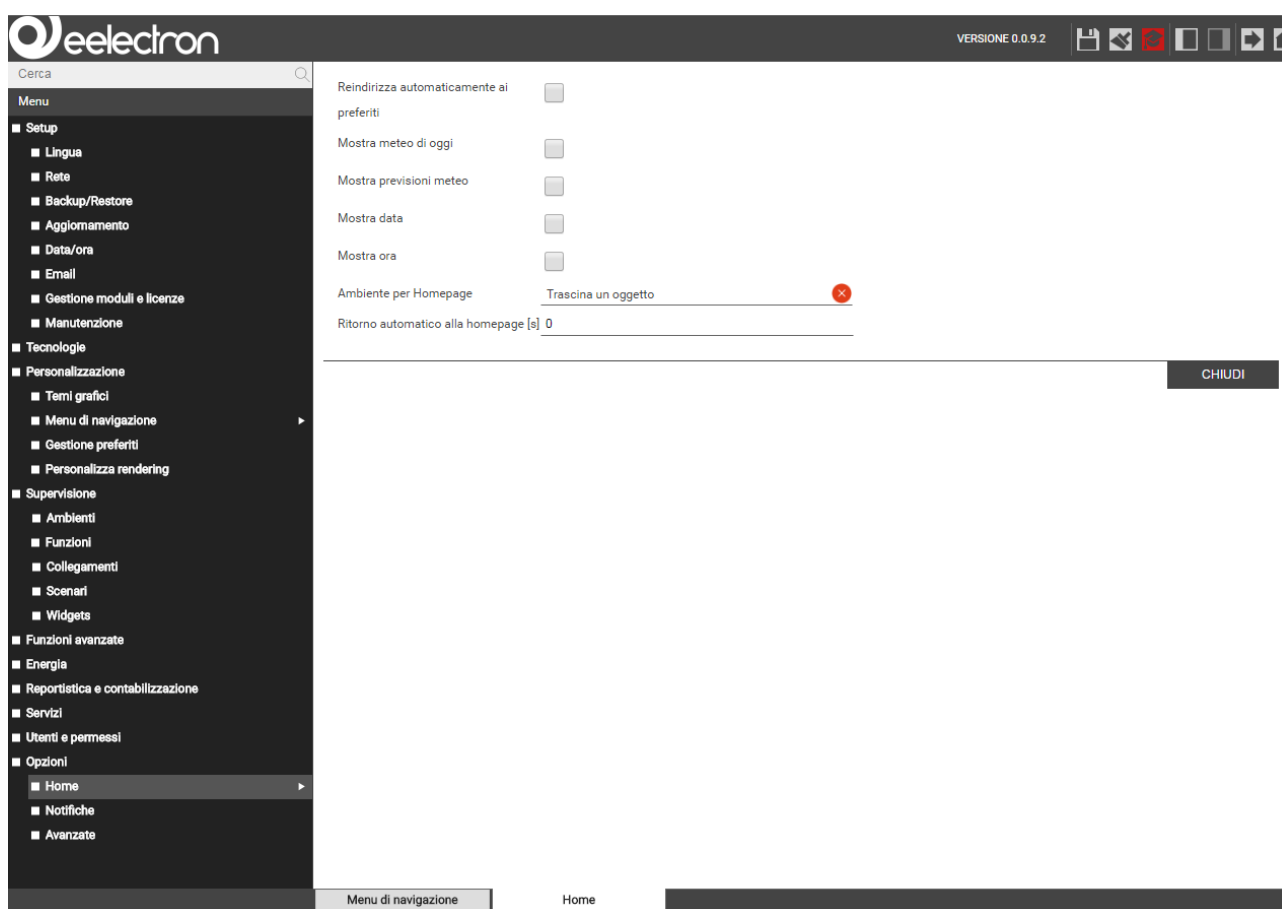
eelectron

VERSIONE 0.0.9.2

Cerca

Menu

Setup
Lingua
Rete
Backup/Restore
Aggiornamento
Data/ora
Email
Gestione moduli e licenze
Manutenzione
Tecnologie
Personalizzazione
Temi grafici
Menu di navigazione
Gestione preferiti
Personalizza rendering
Supervisione
Ambienti
Funzioni
Collegamenti
Scenari
Widgets
Funzioni avanzate
Energia
Reportistica e contabilizzazione
Servizi
Utenti e permessi
Opzioni
Home
Notifiche
Avanzate

Reindirizza automaticamente ai preferiti

Mostra meteo di oggi

Mostra previsioni meteo

Mostra data

Mostra ora

Ambiente per Homepage Trascina un oggetto

Ritorno automatico alla homepage [s] 0

CHIUDI

Menu di navigazione

Home